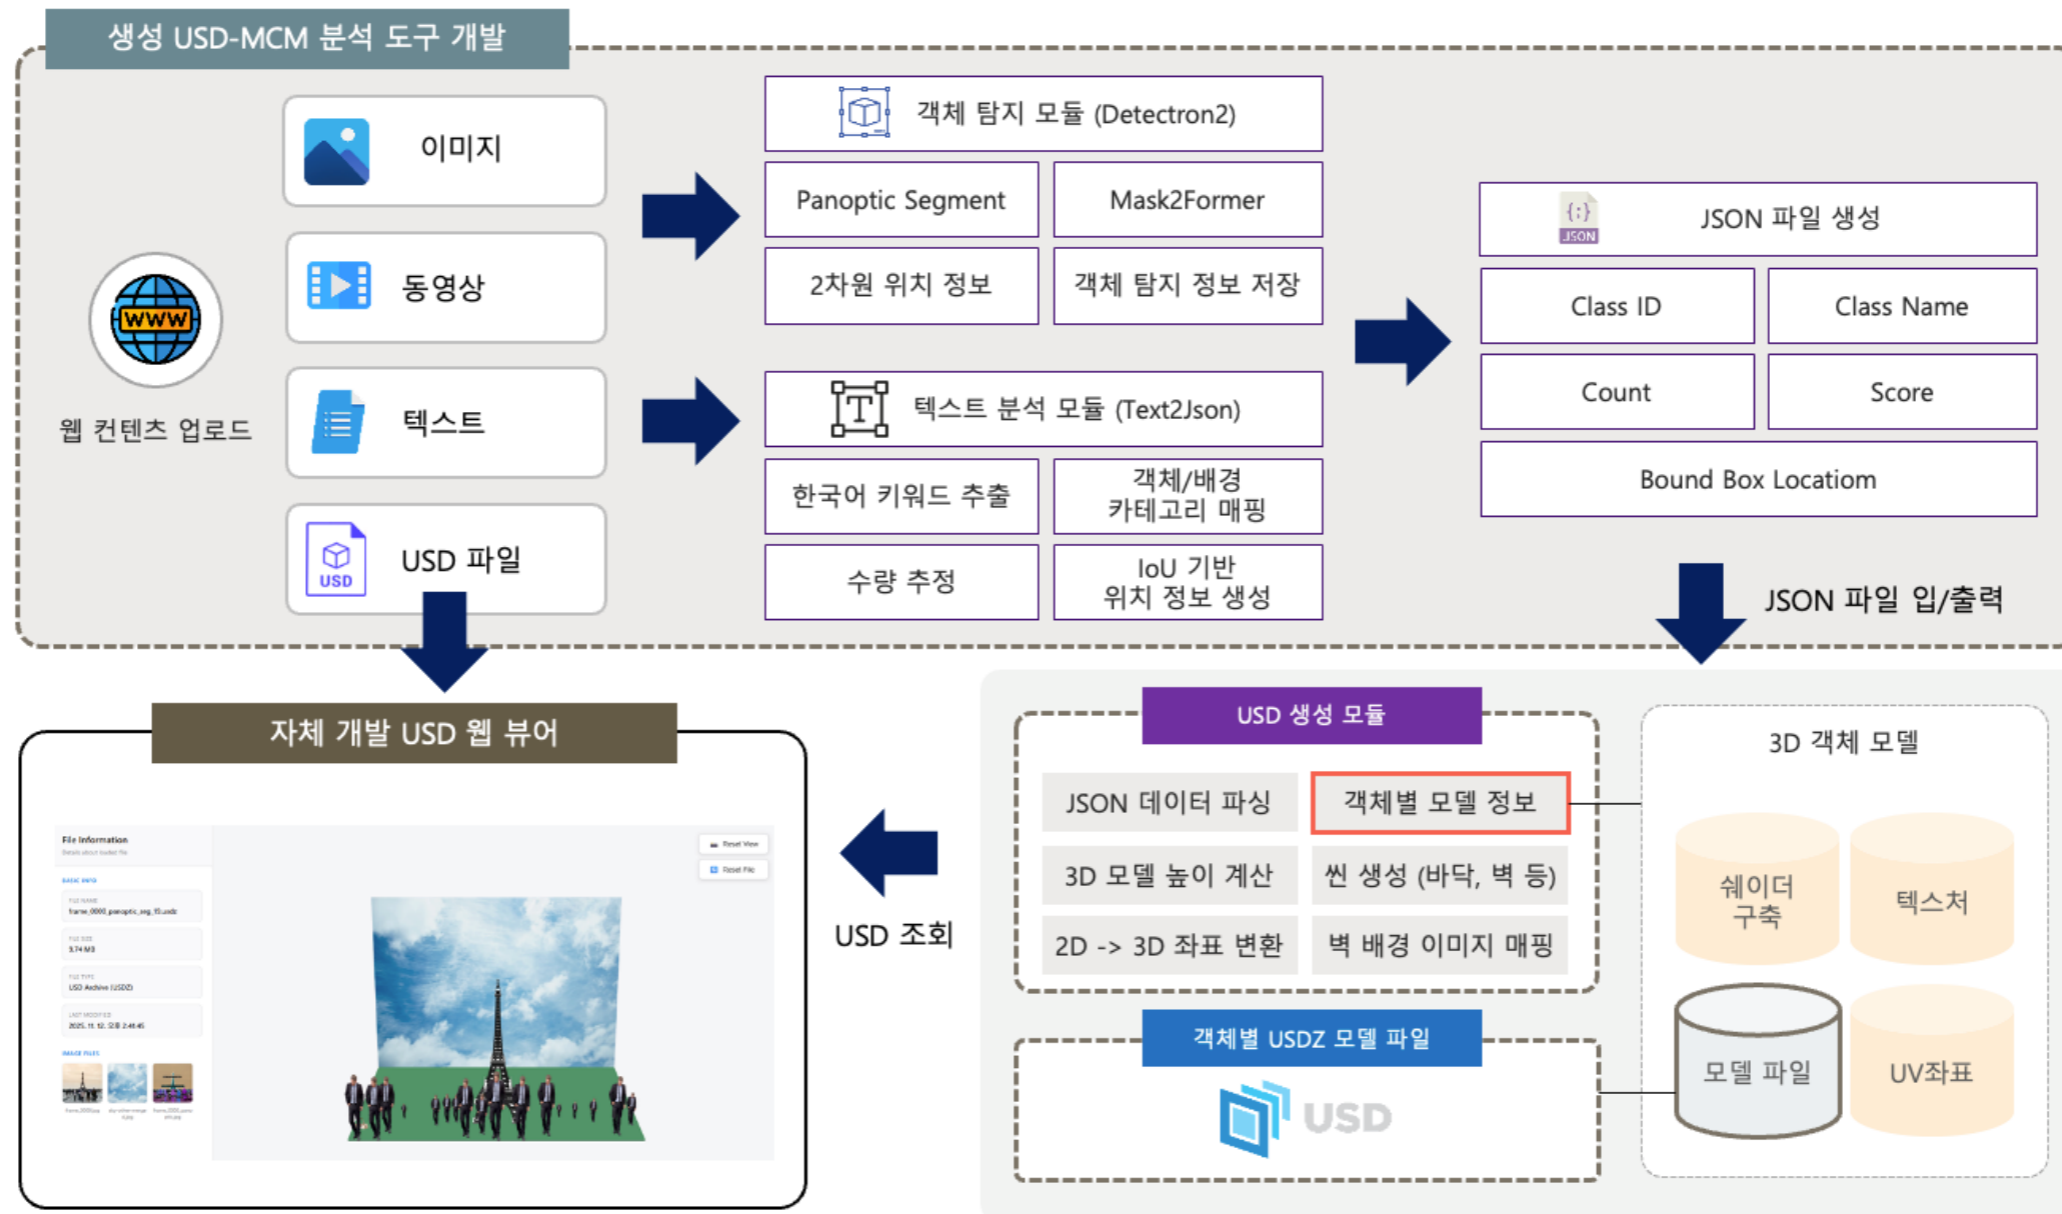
생성 USD-MCM 분석 도구 개발

웹 컨텐츠 업로드

WWW

이미지

동영상

텍스트

USD 파일

USD

객체 탐지 모듈 (Detectron2)

Panoptic Segment

Mask2Former

2차원 위치 정보

객체 탐지 정보 저장

텍스트 분석 모듈 (Text2Json)

한국어 키워드 추출

객체/배경 카테고리 매핑

수량 추정

IoU 기반 위치 정보 생성

JSON 파일 생성

JSON

Class ID

Class Name

Count

Score

Bound Box Locatiom

JSON 파일 입/출력

자체 개발 USD 웹 뷰어

File Information

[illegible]

Reset View

Reset File

USD 조회

USD 생성 모듈

JSON 데이터 파싱

객체별 모델 정보

3D 모델 높이 계산

씬 생성 (바닥, 벽 등)

2D -> 3D 좌표 변환

벽 배경 이미지 매핑

객체별 USDZ 모델 파일

USD

3D 객체 모델

쉐이더 구축

텍스처

모델 파일

UV좌표